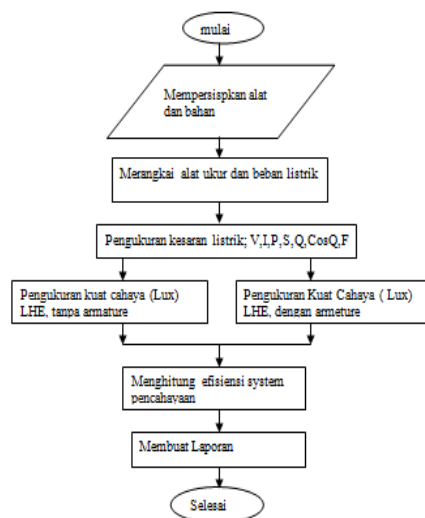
mulai

Mempersispkan alat dan bahan

Merangkai alat ukur dan beban listrik

Pengukuran kesaran listrik; V,I,P,S,Q,CosQ,F

Pengukuran kuat cahaya (Lux) LHE, tanpa armature

Pengukuran Kuat Cahaya ( Lux) LHE, dengan armeture

Menghitung efisiensi system pencahayaan

Membuat Laporan

Selesai